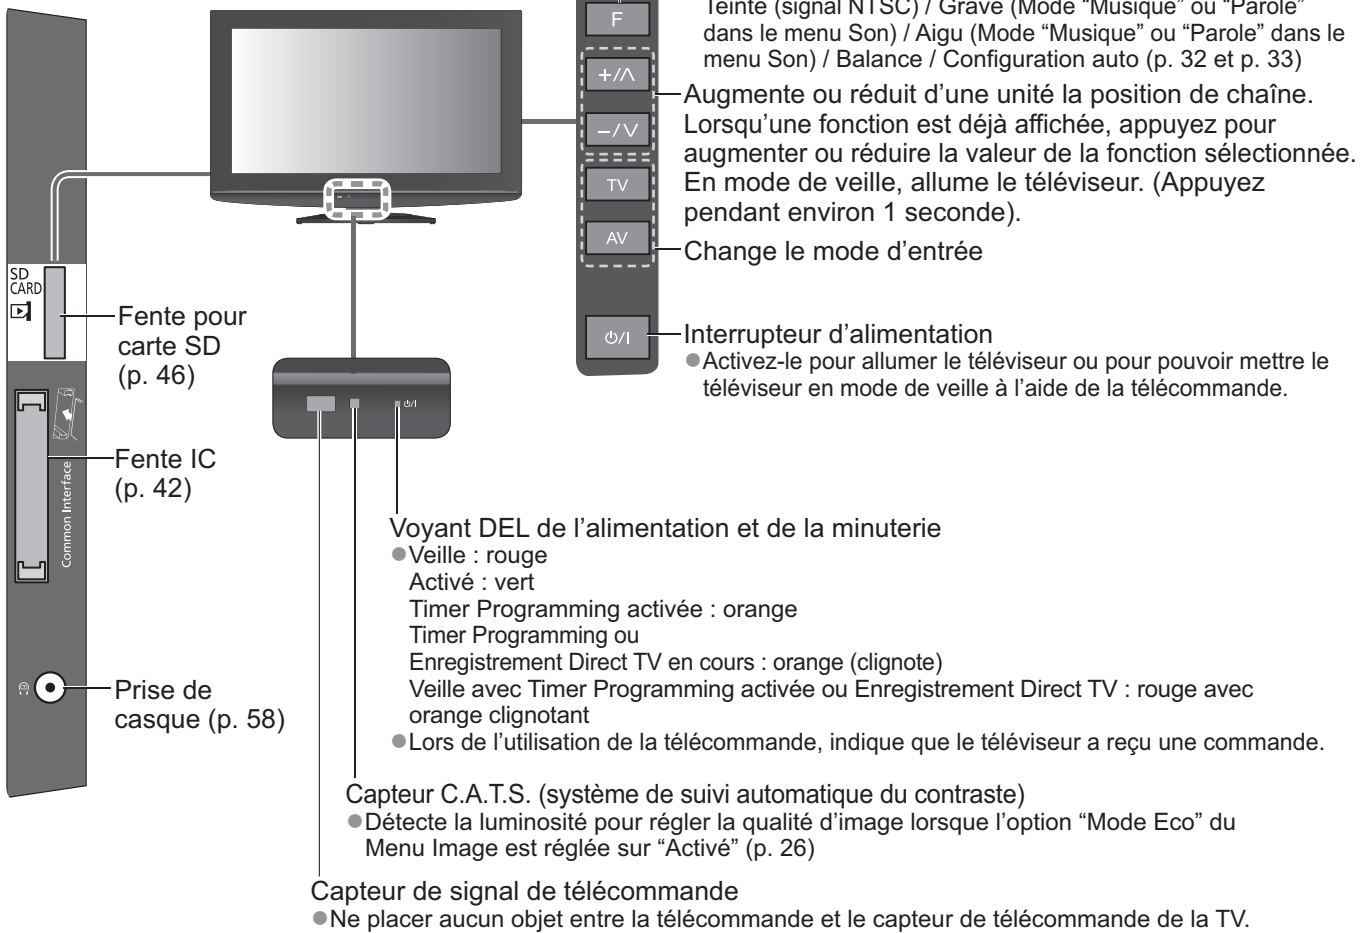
Teinte (signal NTSC) / Grave (Mode “Musique” ou “Parole” dans le menu Son) / Aigu (Mode “Musique” ou “Parole” dans le menu Son) / Balance / Configuration auto (p. 32 et p. 33)

F

+/∧

−/∨

TV

AV

⏻/I

Augmente ou réduit d’une unité la position de chaîne. Lorsqu’une fonction est déjà affichée, appuyez pour augmenter ou réduire la valeur de la fonction sélectionnée. En mode de veille, allume le téléviseur. (Appuyez pendant environ 1 seconde).

Change le mode d’entrée

Interrupteur d’alimentation
●Activez-le pour allumer le téléviseur ou pour pouvoir mettre le téléviseur en mode de veille à l’aide de la télécommande.

SD CARD

Fente pour carte SD (p. 46)

Common Interface

Fente IC (p. 42)

Prise de casque (p. 58)

⏻/I

Voyant DEL de l’alimentation et de la minuterie
●Veille : rouge
Activé : vert
Timer Programming activée : orange
Timer Programming ou
Enregistrement Direct TV en cours : orange (clignote)
Veille avec Timer Programming activée ou Enregistrement Direct TV : rouge avec orange clignotant
●Lors de l’utilisation de la télécommande, indique que le téléviseur a reçu une commande.

Capteur C.A.T.S. (système de suivi automatique du contraste)
●Détecte la luminosité pour régler la qualité d’image lorsque l’option “Mode Eco” du Menu Image est réglée sur “Activé” (p. 26)

Capteur de signal de télécommande
●Ne placer aucun objet entre la télécommande et le capteur de télécommande de la TV.